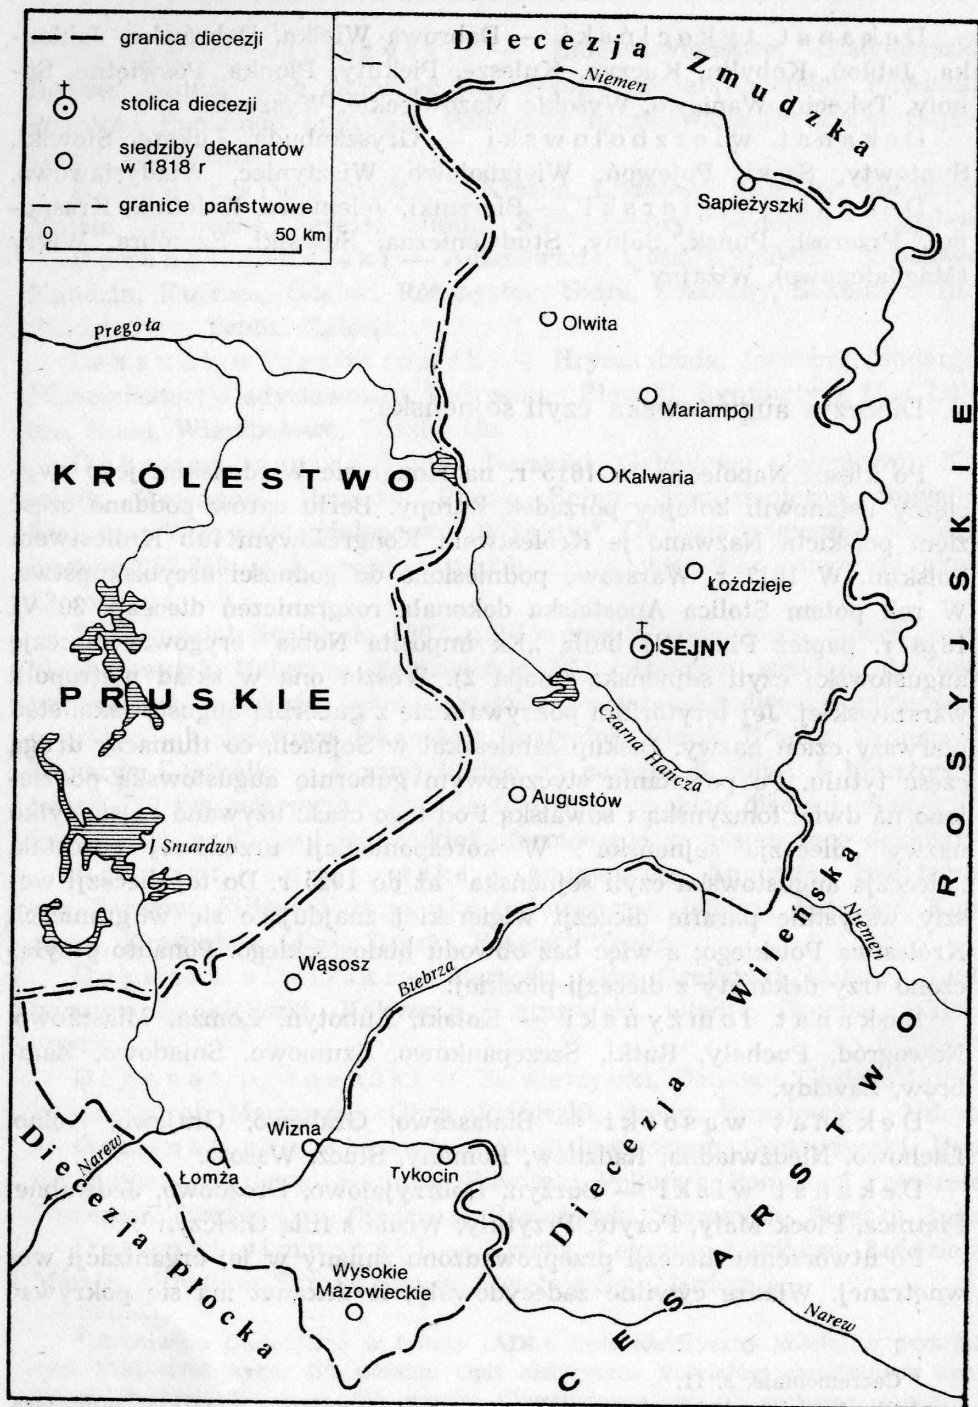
granica diecezji

stolica diecezji

siedziby dekanatów w 1818 r

granice państwowe

0

50 km

Diecezja Żmudzka

Niemen

Sapieżyszki

Pregoła

Olwita

Mariampol

KRÓLESTWO

Kalwaria

Łoździeje

SEJNY

PRUSKIE

Czarna Hańcza

Augustów

Smardzy

Wąsosz

Biebrza

Wizna

Tykocin

Łomża

Narew

Wysokie Mazowieckie

Diecezja Płocka

Diecezja Wileńska

Niemen

Narew

CESARSTWO ROSYJSKIE